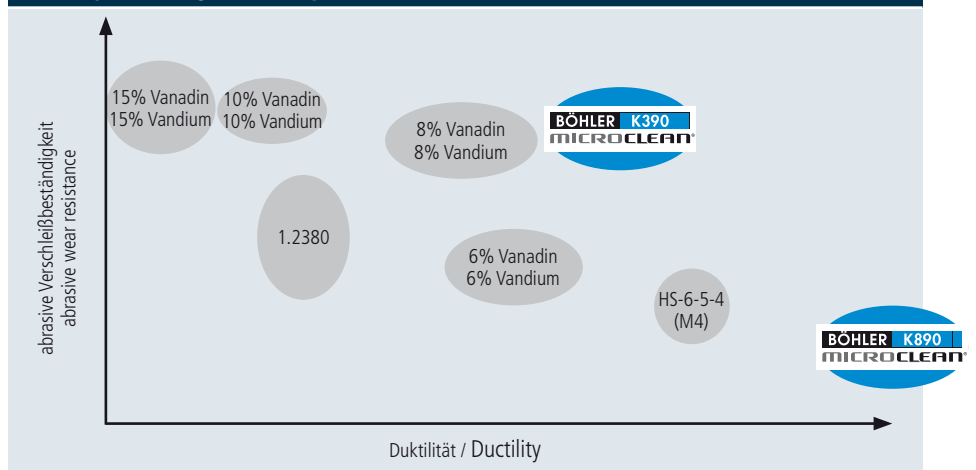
abrasive Verschleißbeständigkeit
abrasive wear resistance

15% Vanadin
15% Vandium

10% Vanadin
10% Vandium

8% Vanadin
8% Vandium

BÖHLER K390
MICROCLEAN®

1.2380

6% Vanadin
6% Vandium

HS-6-5-4
(M4)

BÖHLER K890
MICROCLEAN®

Duktilität / Ductility